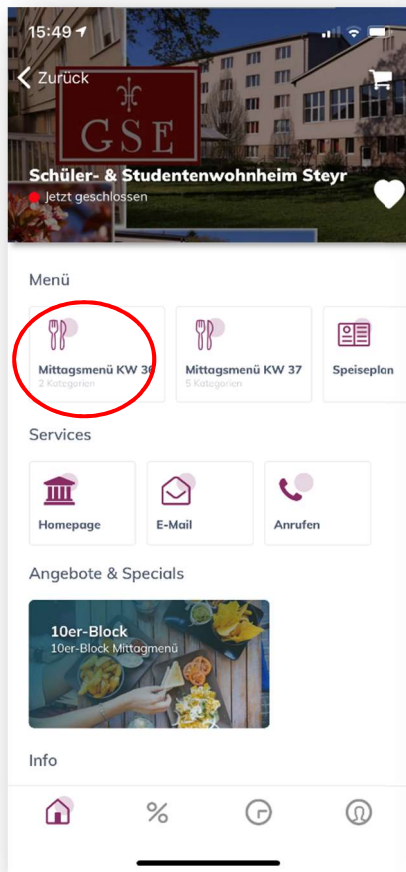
15:49

Zurück

GSE

Schüler- & Studentenwohnheim Steyr

Jetzt geschlossen

Menü

Mittagsmenü KW 36
2 Kategorien

Mittagsmenü KW 37
5 Kategorien

Speiseplan

Services

Homepage

E-Mail

Anrufen

Angebote & Specials

10er-Block
10er-Block Mittagmenü

Info

%